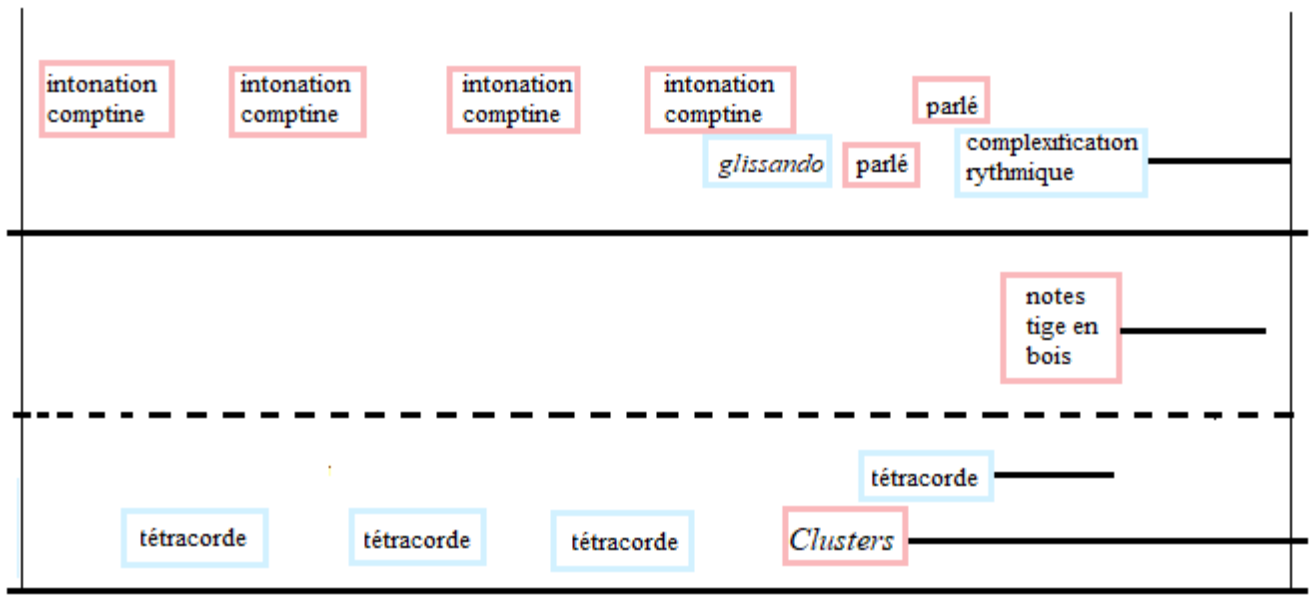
intonation comptine

intonation comptine

intonation comptine

intonation comptine

parlé

glissando

parlé

complexification rythmique

notes tige en bois

tétracorde

tétracorde

tétracorde

tétracorde

Clusters